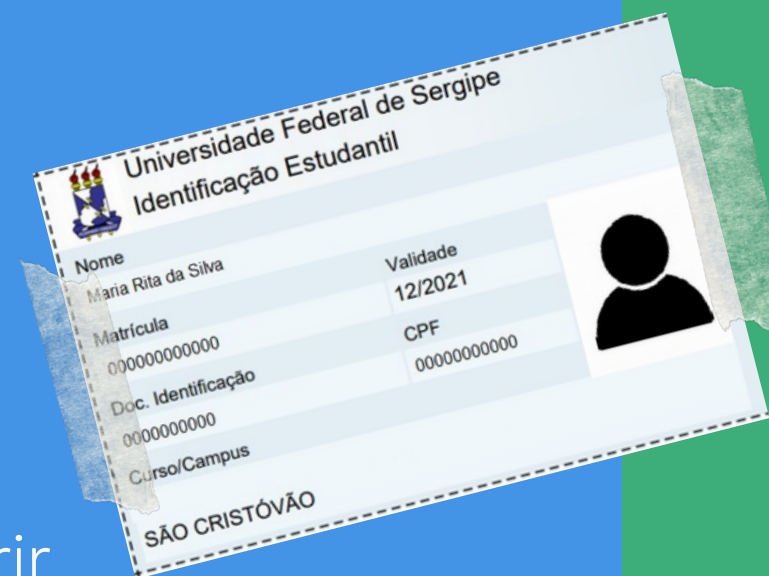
Universidade Federal de Sergipe
Identificação Estudantil

Nome
Maria Rita da Silva

Validade
12/2021

Matrícula
000000000000

CPF
00000000000

Doc. Identificação
000000000

Curso/Campus

SÃO CRISTÓVÃO

rir